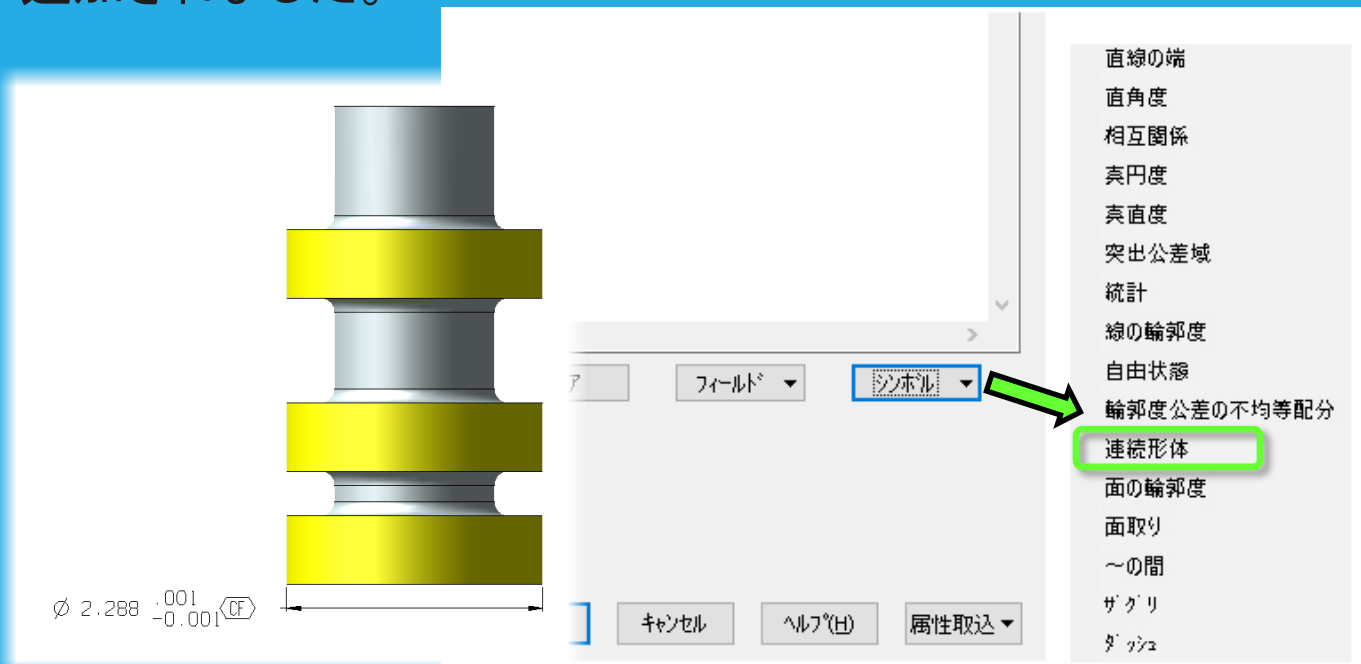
直線の端
直角度
相互関係
真円度
真直度
突出公差域
統計
線の輪郭度
自由状態
輪郭度公差の不均等配分
連続形体
面の輪郭度
面取り
～の間
ザグリ
ダッシュ

ア
フィールド ▼
シンボル ▼

$\varnothing$ 2.288 $^{.001}_{-0.001}$ CF

キャンセル
ヘルプ(H)
属性取込 ▼